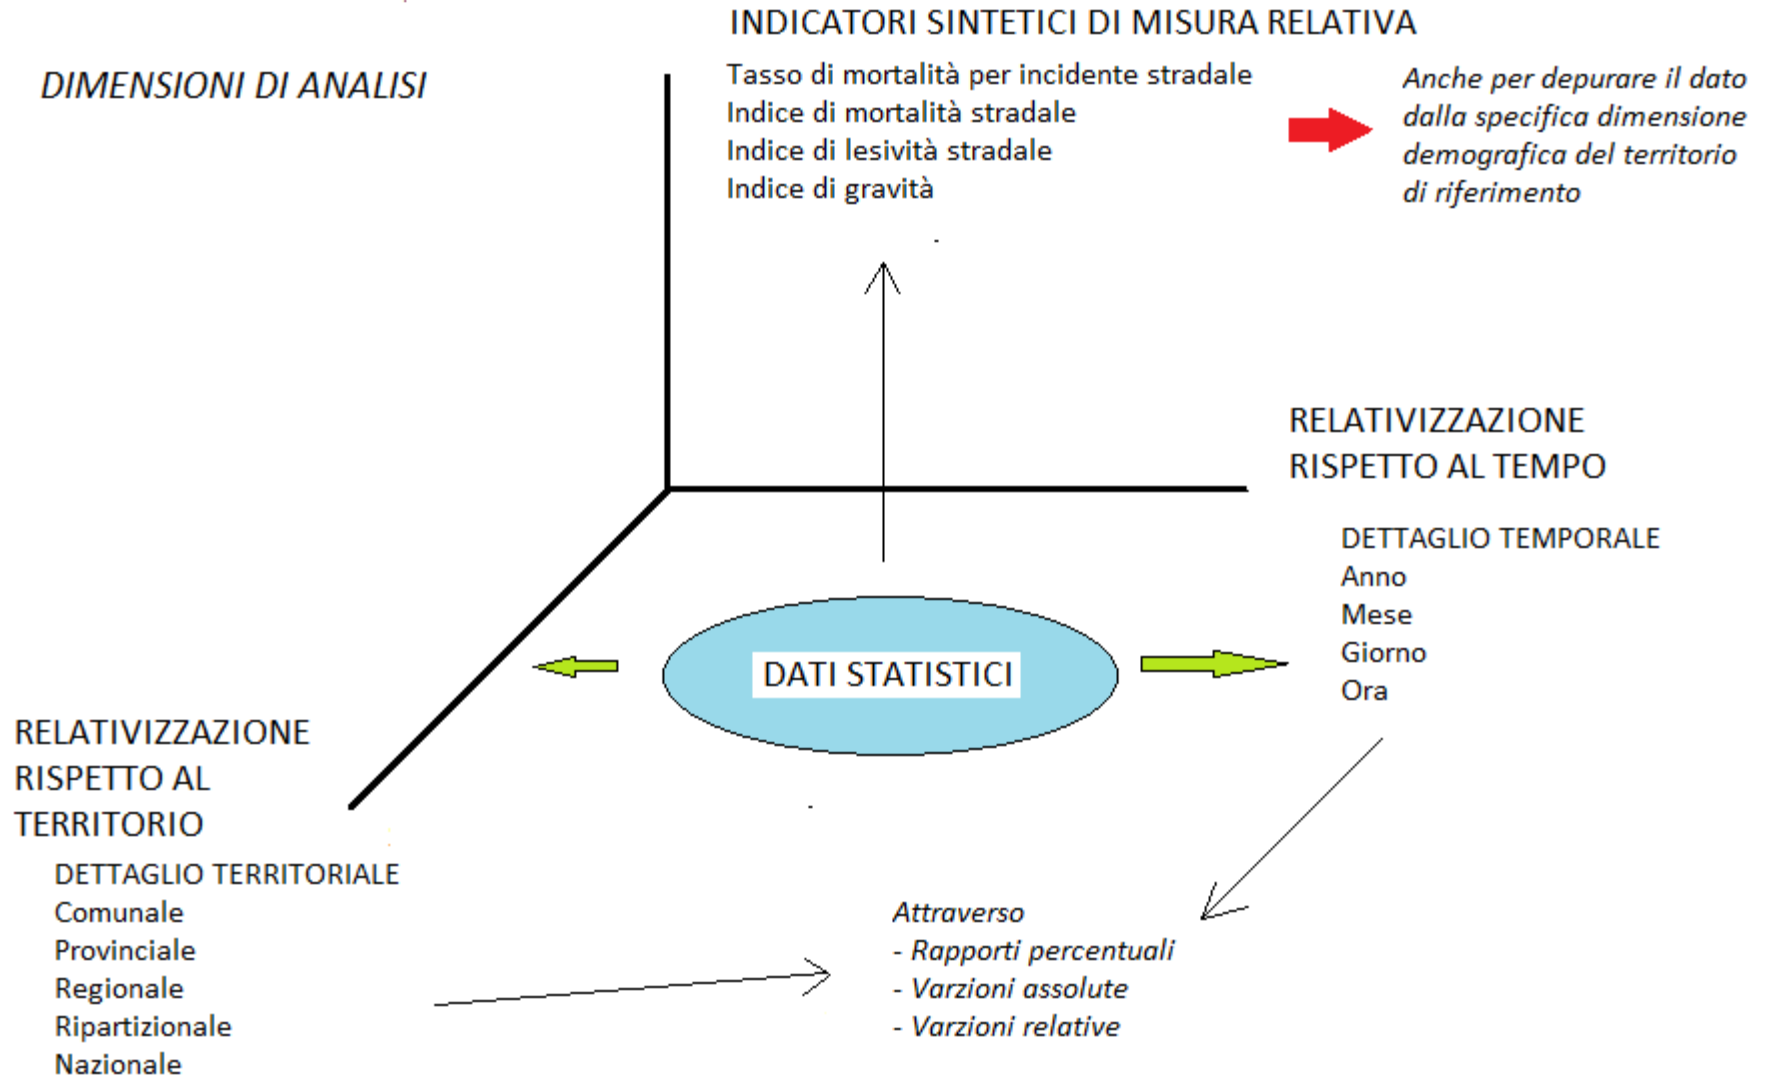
INDICATORI SINTETICI DI MISURA RELATIVA

DIMENSIONI DI ANALISI

Tasso di mortalità per incidente stradale
Indice di mortalità stradale
Indice di lesività stradale
Indice di gravità

Anche per depurare il dato dalla specifica dimensione demografica del territorio di riferimento

RELATIVIZZAZIONE RISPETTO AL TEMPO

DETTAGLIO TEMPORALE
Anno
Mese
Giorno
Ora

DATI STATISTICI

RELATIVIZZAZIONE RISPETTO AL TERRITORIO

DETTAGLIO TERRITORIALE
Comunale
Provinciale
Regionale
Ripartizionale
Nazionale

Attraverso
- Rapporti percentuali
- Varzioni assolute
- Varzioni relative